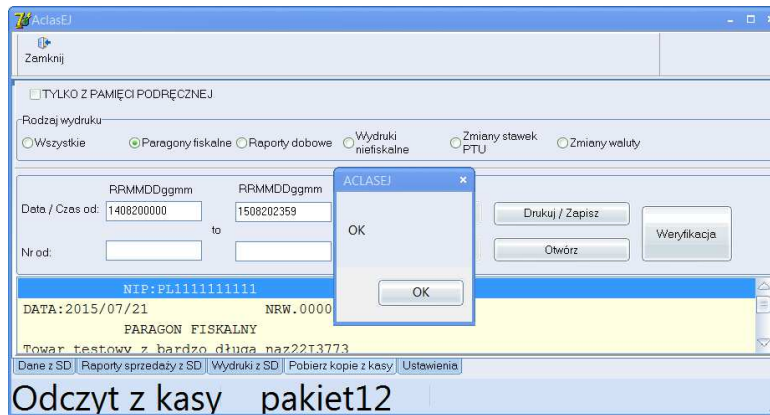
AclasEJ

Zamknij

TYLKO Z PAMIĘCI PODRĘCZNEJ

Rodzaj wydruku

Wszystkie
Paragony fiskalne
Raporty dobowe
Wydruki niefiskalne
Zmiany stawek PTU
Zmiany waluty

RRMMDDggmm
RRMMDDggmm

Data / Czas od: 1408200000
to
1508202359

Nr od:

Drukuj / Zapisz
Otwórz
Weryfikacja

ACLASEJ
OK
OK

NIP:PL1111111111
DATA:2015/07/21 NRW.0000
PARAGON FISKALNY
Towar testowy z bardzo długa naz22I3773

Dane z SD | Raporty sprzedaży z SD | Wydruki z SD | Pobierz kopie z kasy | Ustawienia

Odczyt z kasy pakiet12